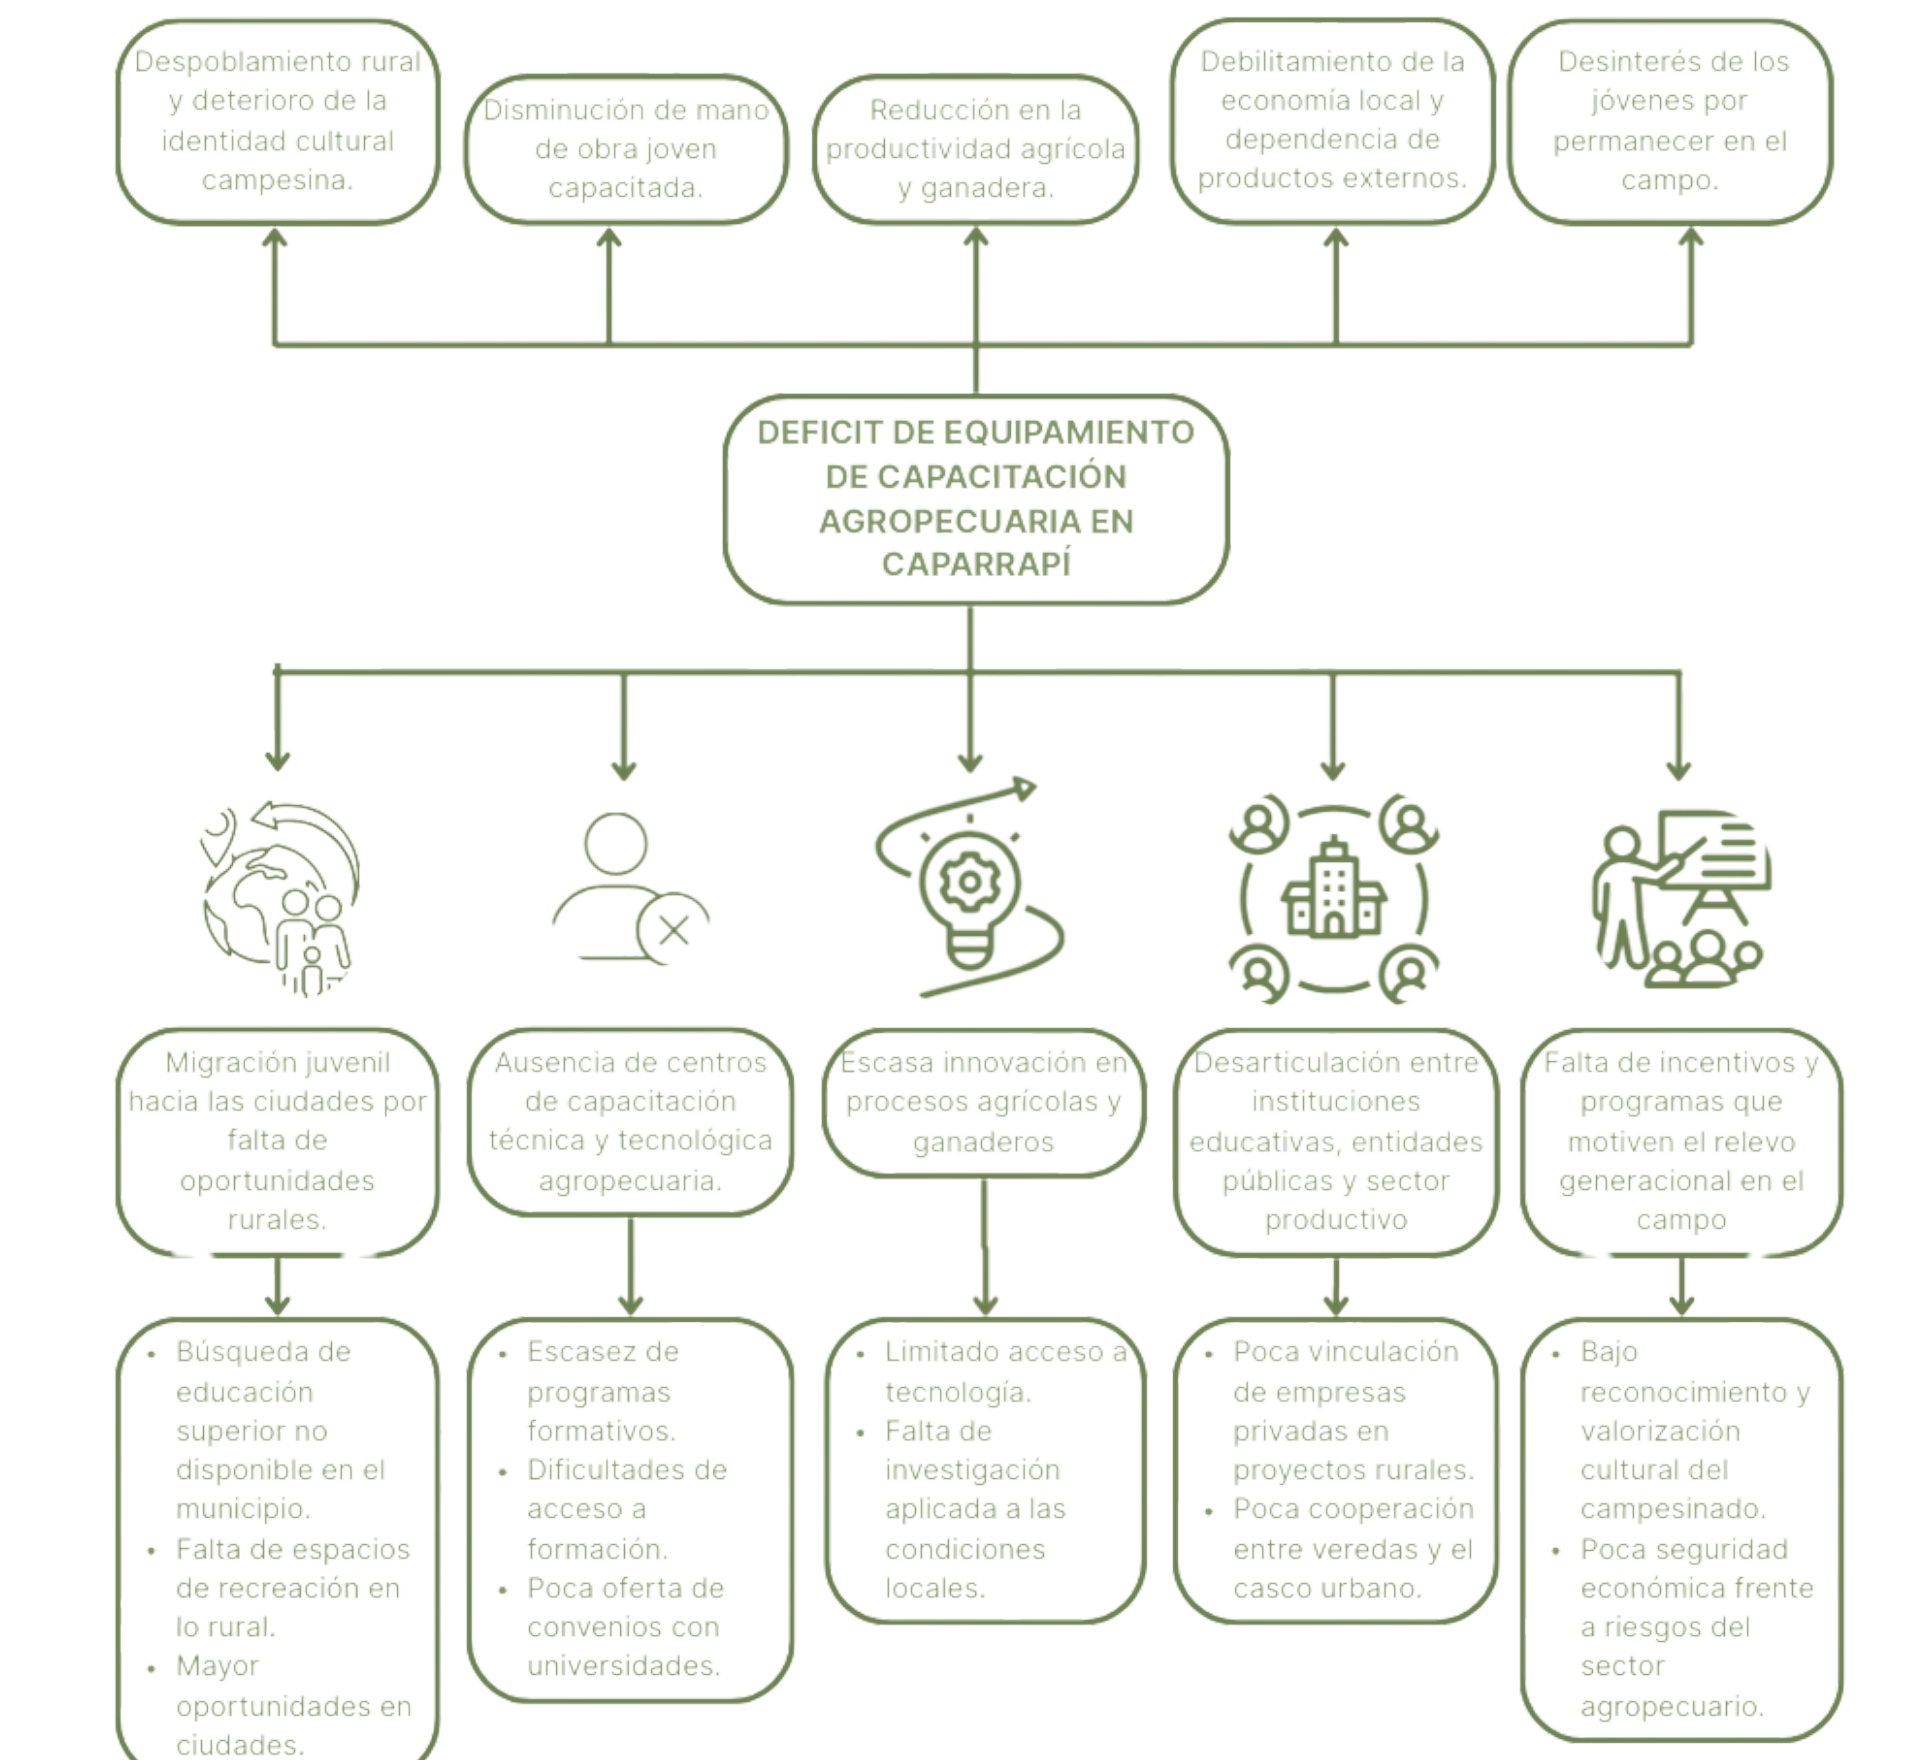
Despoblamiento rural y deterioro de la identidad cultural campesina.

Disminución de mano de obra joven capacitada.

Reducción en la productividad agrícola y ganadera.

Debilitamiento de la economía local y dependencia de productos externos.

Desinterés de los jóvenes por permanecer en el campo.

DEFICIT DE EQUIPAMIENTO DE CAPACITACIÓN AGROPECUARIA EN CAPARRAPÍ

Migración juvenil hacia las ciudades por falta de oportunidades rurales.

- Búsqueda de educación superior no disponible en el municipio.
- Falta de espacios de recreación en lo rural.
- Mayor oportunidades en ciudades.

Ausencia de centros de capacitación técnica y tecnológica agropecuaria.

- Escasez de programas formativos.
- Dificultades de acceso a formación.
- Poca oferta de convenios con universidades.

Escasa innovación en procesos agrícolas y ganaderos

- Limitado acceso a tecnología.
- Falta de investigación aplicada a las condiciones locales.

Desarticulación entre instituciones educativas, entidades públicas y sector productivo

- Poca vinculación de empresas privadas en proyectos rurales.
- Poca cooperación entre veredas y el casco urbano.

Falta de incentivos y programas que motiven el relevo generacional en el campo

- Bajo reconocimiento y valorización cultural del campesinado.
- Poca seguridad económica frente a riesgos del sector agropecuario.